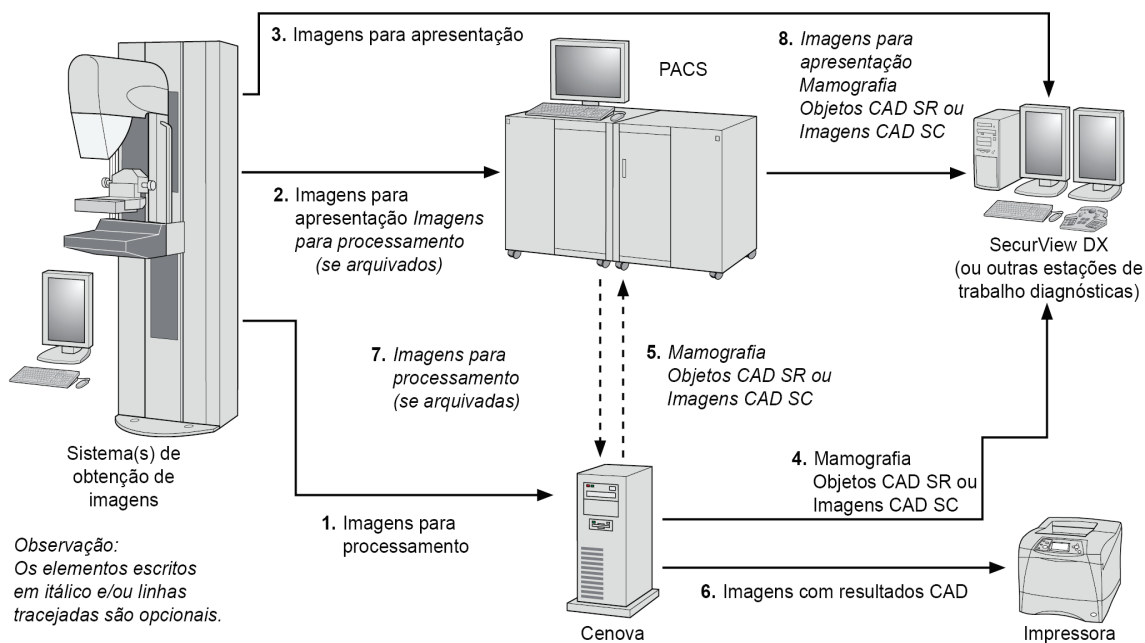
3. Imagens para apresentação

PACS

8. Imagens para apresentação Mamografia Objetos CAD SR ou Imagens CAD SC

2. Imagens para apresentação Imagens para processamento (se arquivados)

SecurView DX (ou outras estações de trabalho diagnósticas)

7. Imagens para processamento (se arquivadas)

5. Mamografia Objetos CAD SR ou Imagens CAD SC

Sistema(s) de obtenção de imagens

4. Mamografia Objetos CAD SR ou Imagens CAD SC

1. Imagens para processamento

Observação: Os elementos escritos em itálico e/ou linhas tracejadas são opcionais.

6. Imagens com resultados CAD

Cenova

Impressora